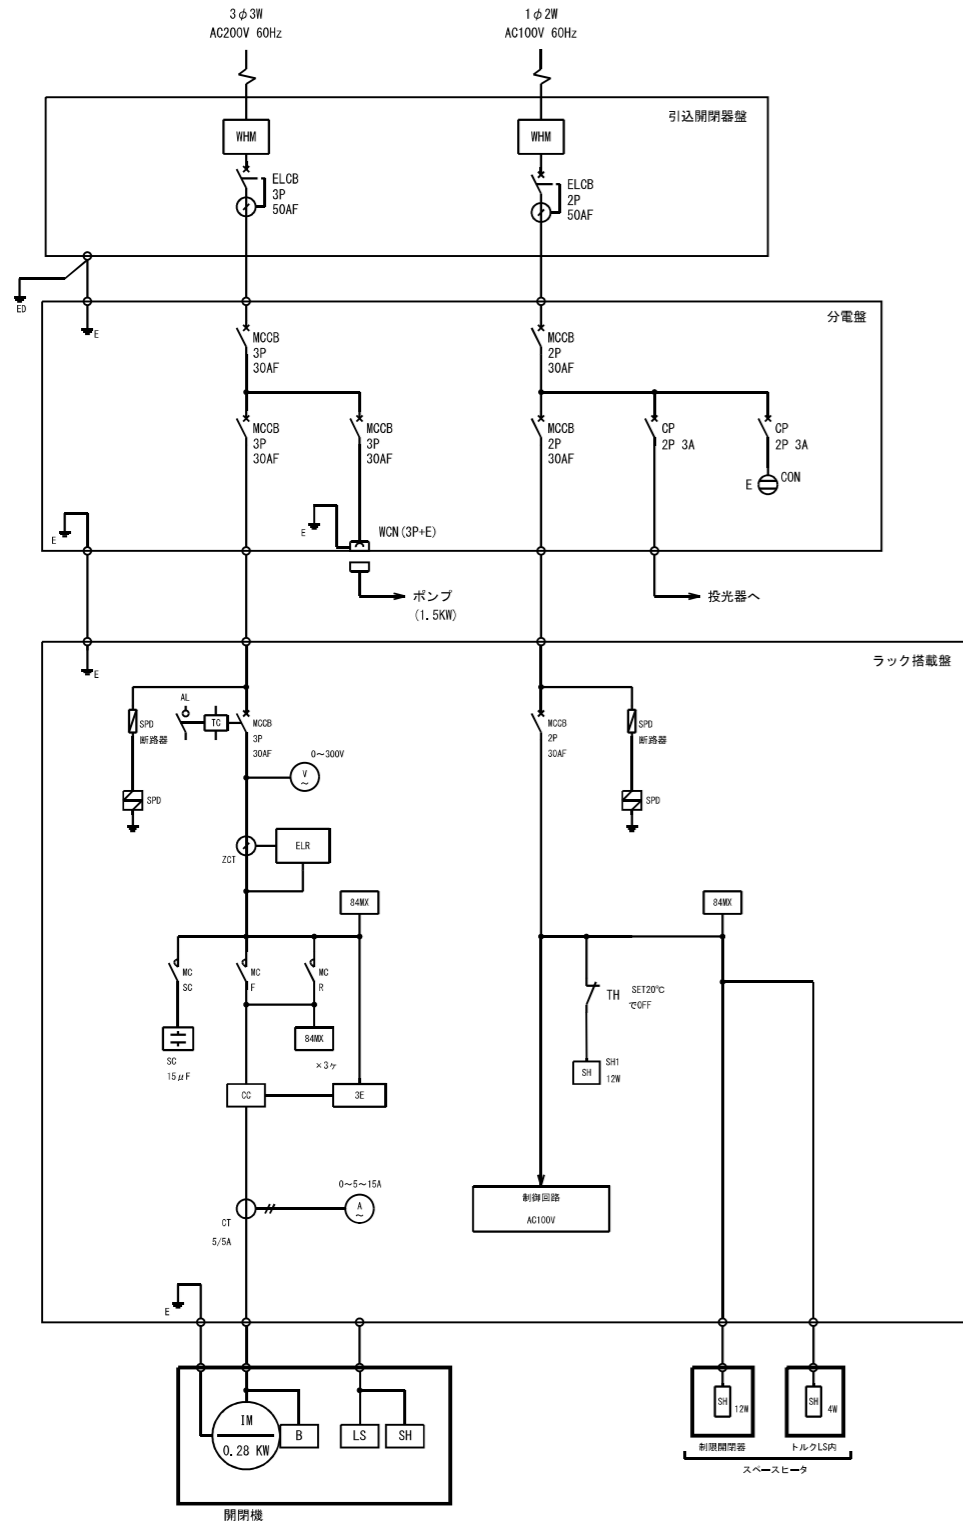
3φ3W
AC200V 60Hz

1φ2W
AC100V 60Hz

引込開閉器盤

WHM

ELCB
3P
50AF

WHM

ELCB
2P
50AF

ED

分電盤

E

MCCB
3P
30AF

MCCB
2P
30AF

MCCB
3P
30AF

MCCB
3P
30AF

MCCB
2P
30AF

CP
2P 3A

CP
2P 3A

E

CON

E

E

WCN(3P+E)

ポンプ
(1.5KW)

投光器へ

ラック搭載盤

E

AL

SPD
断路器

TC

MCCB
3P
30AF

MCCB
2P
30AF

SPD
断路器

SPD

SPD

0~300V

V

ZCT

ELR

84MX

84MX

MC
SC

MC
F

MC
R

TH

SET20℃
でOFF

SC
15μF

84MX

×3ヶ

SH

SH1
12W

CC

3E

0~5~15A

A

CT
5/5A

制御回路
AC100V

E

IM
0.28 KW

B

LS

SH

開閉機

SH
12W

SH
4W

制限開閉器

トルクLS内

スペースヒータ